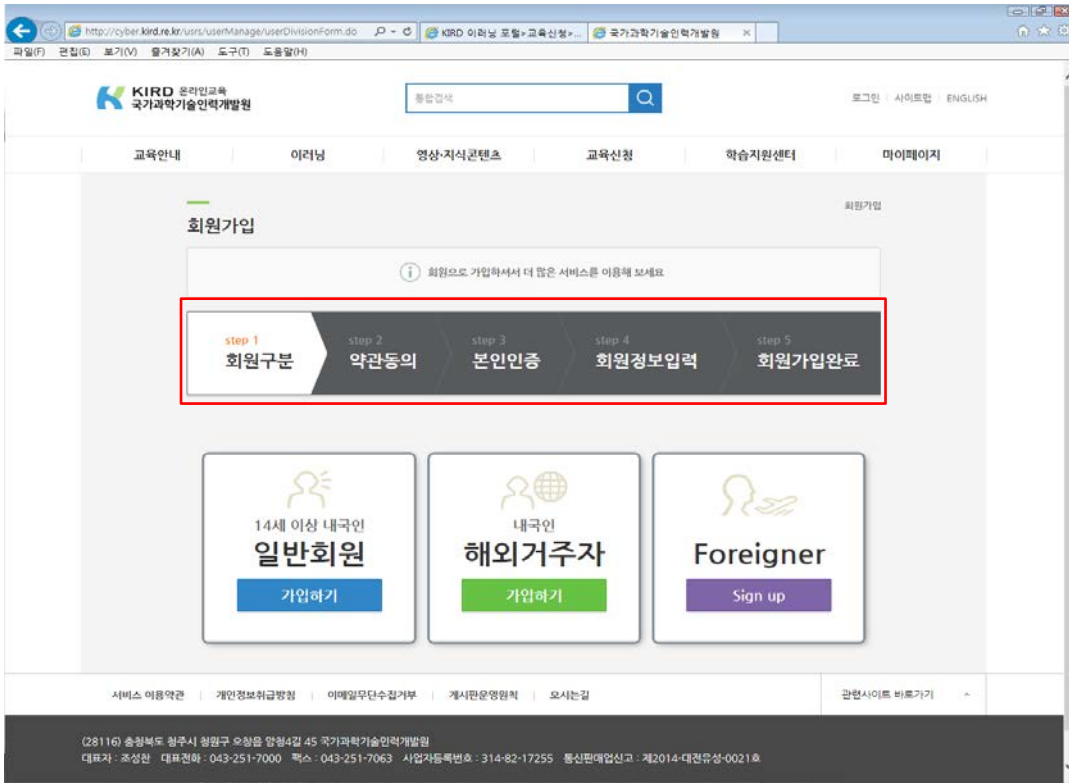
http://cyber.kird.re.kr/usrs/userManage/userDivisionForm.do
KIRD 이러닝 포털>교육신청>...
국가과학기술인력개발원

파일(F) 편집(E) 보기(V) 즐겨찾기(A) 도구(T) 도움말(H)

KIRD 온라인교육
국가과학기술인력개발원

통합검색

로그인 | 사이트맵 | ENGLISH

교육안내 | 이러닝 | 영상·지식콘텐츠 | 교육신청 | 학습지원센터 | 마이페이지

회원가입

회원가입

회원으로 가입하셔서 더 많은 서비스를 이용해 보세요

step 1
회원구분
step 2
약관동의
step 3
본인인증
step 4
회원정보입력
step 5
회원가입완료

14세 이상 내국인
일반회원
가입하기

내국인
해외거주자
가입하기

Foreigner
Sign up

서비스 이용약관 | 개인정보취급방침 | 이메일무단수집거부 | 게시판운영원칙 | 오시는길

관련사이트 바로가기

(28116) 충청북도 청주시 청원구 오창읍 양청4길 45 국가과학기술인력개발원
대표자 : 조성찬 대표전화 : 043-251-7000 팩스 : 043-251-7063 사업자등록번호 : 314-82-17255 통신판매업신고 : 제2014-대전유성-0021호